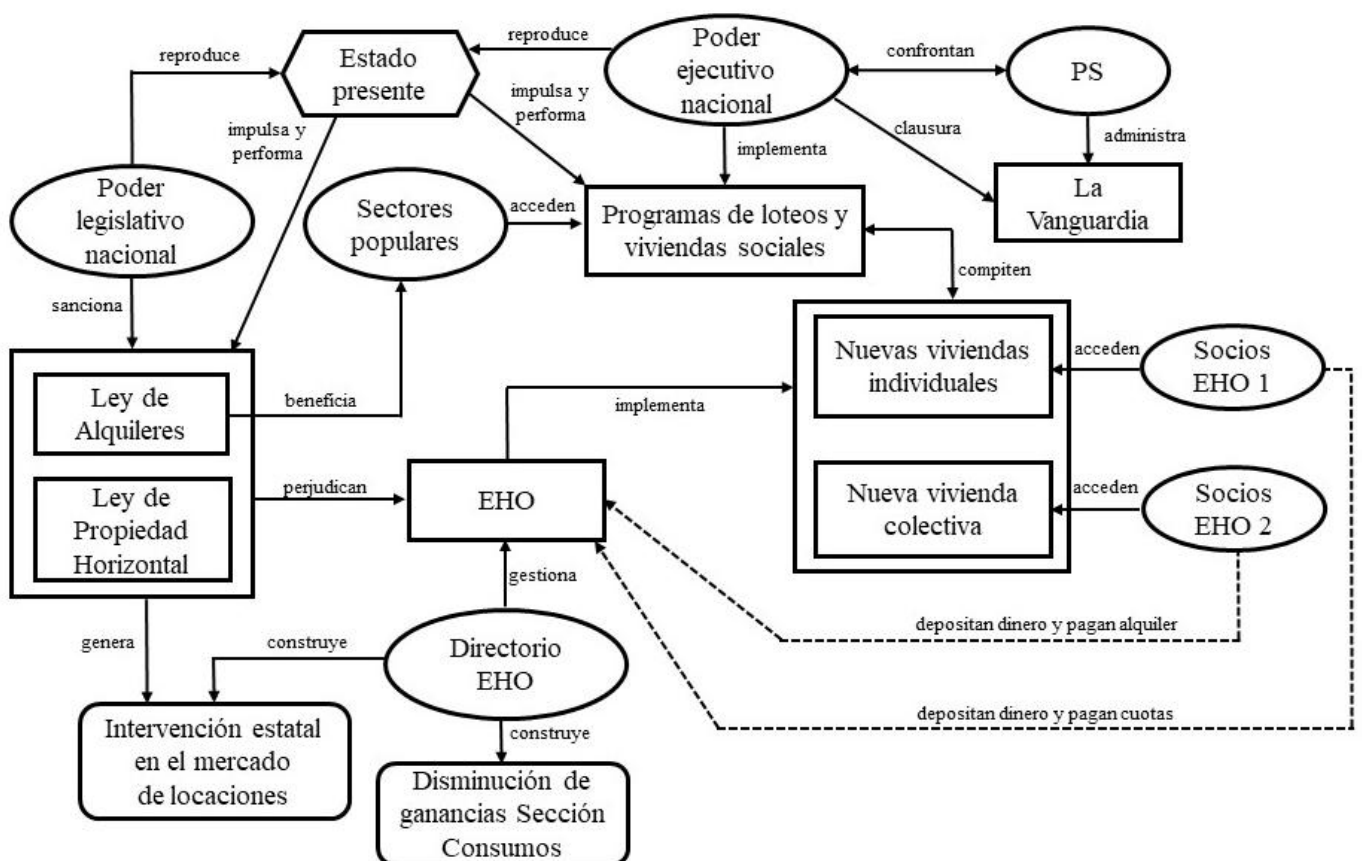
reproduce
Estado presente
reproduce
Poder ejecutivo nacional
confrontan
PS
impulsa y performa
impulsa y performa
clausura
administra
implementa
Poder legislativo nacional
Sectores populares
acceden
Programas de loteos y viviendas sociales
La Vanguardia
sanciona
compiten
Nuevas viviendas individuales
acceden
Socios EHO 1
Ley de Alquileres
beneficia
implementa
Ley de Propiedad Horizontal
perjudican
EHO
Nueva vivienda colectiva
acceden
Socios EHO 2
gestiona
genera
construye
Directorio EHO
depositan dinero y pagan alquiler
Intervención estatal en el mercado de locaciones
construye
depositan dinero y pagan cuotas
Disminución de ganancias Sección Consumos